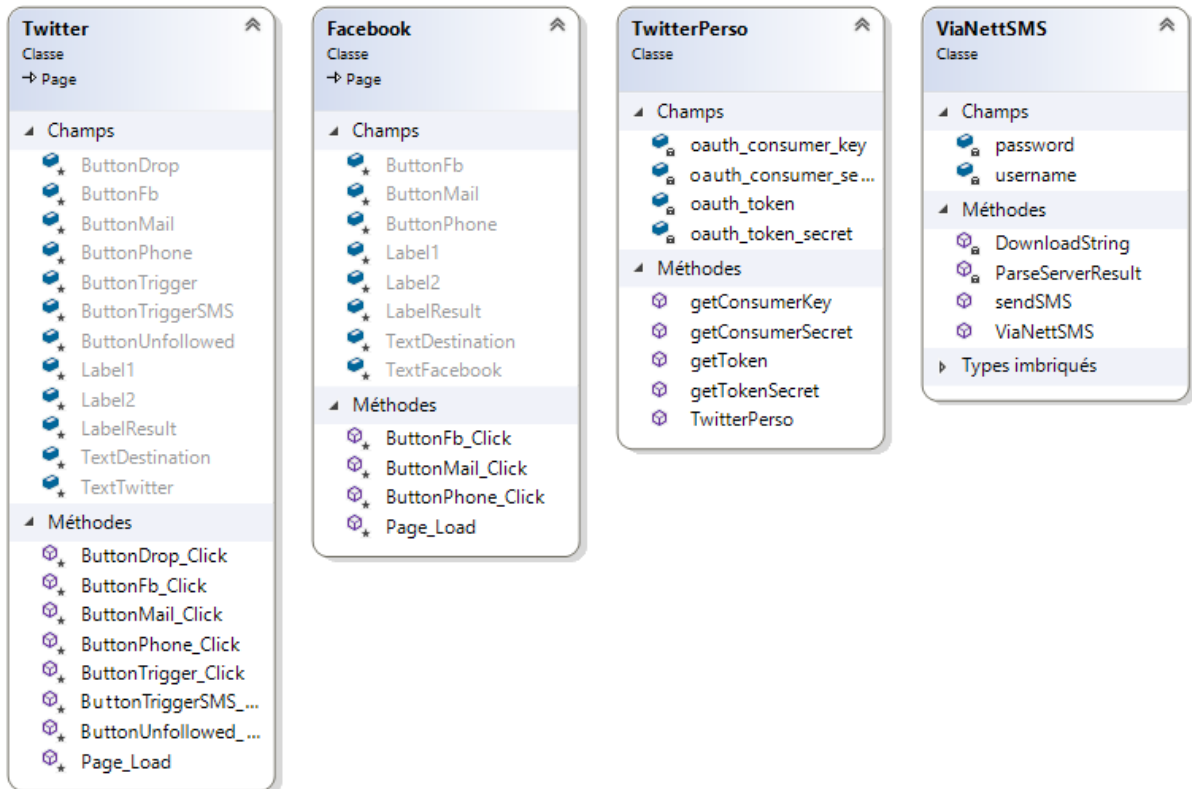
Twitter
Classe
→ Page

Champs
ButtonDrop
ButtonFb
ButtonMail
ButtonPhone
ButtonTrigger
ButtonTriggerSMS
ButtonUnfollowed
Label1
Label2
LabelResult
TextDestination
TextTwitter

Méthodes
ButtonDrop_Click
ButtonFb_Click
ButtonMail_Click
ButtonPhone_Click
ButtonTrigger_Click
ButtonTriggerSMS_...
ButtonUnfollowed_...
Page_Load

Facebook
Classe
→ Page

Champs
ButtonFb
ButtonMail
ButtonPhone
Label1
Label2
LabelResult
TextDestination
TextFacebook

Méthodes
ButtonFb_Click
ButtonMail_Click
ButtonPhone_Click
Page_Load

TwitterPerso
Classe

Champs
oauth_consumer_key
oauth_consumer_se...
oauth_token
oauth_token_secret

Méthodes
getConsumerKey
getConsumerSecret
getToken
getTokenSecret
TwitterPerso

ViaNettSMS
Classe

Champs
password
username

Méthodes
DownloadString
ParseServerResult
sendSMS
ViaNettSMS

Types imbriqués